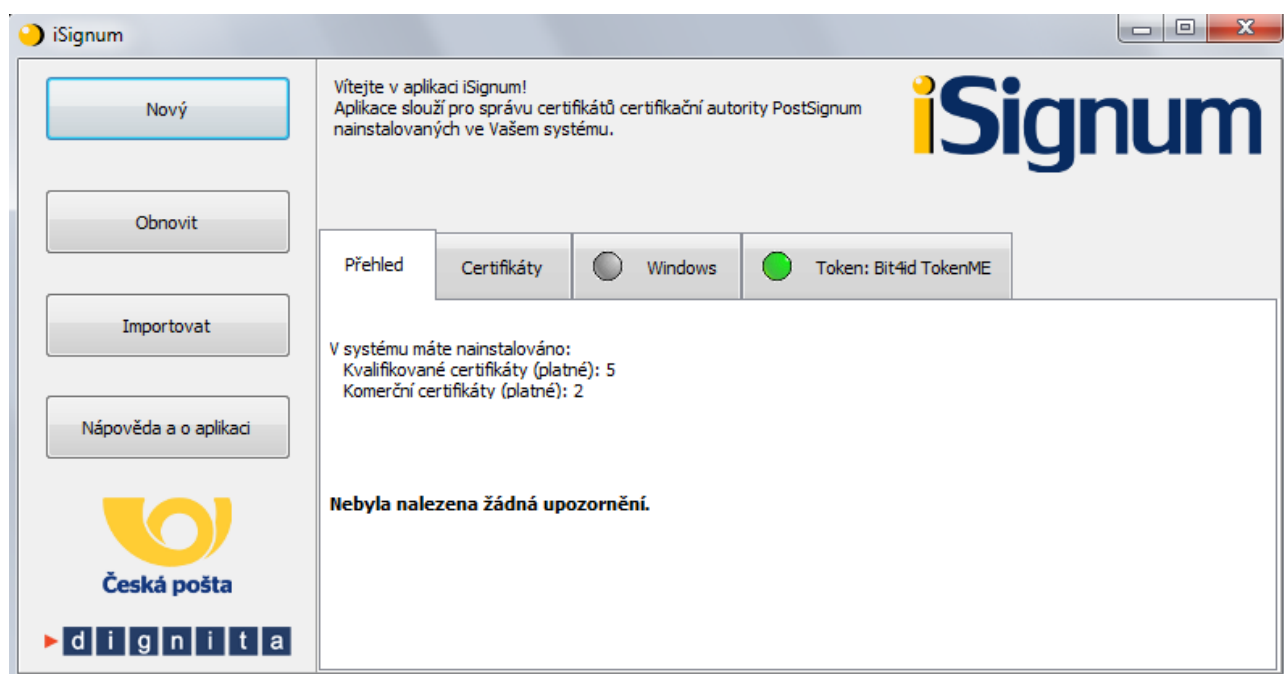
iSignum

Nový

Obnovit

Importovat

Nápověda a o aplikaci

Česká pošta

dignita

Vítejte v aplikaci iSignum!
Aplikace slouží pro správu certifikátů certifikační autority PostSignum nainstalovaných ve Vašem systému.

iSignum

Přehled | Certifikáty | Windows | Token: Bit4id TokenME

V systému máte nainstalováno:
Kvalifikované certifikáty (platné): 5
Komerční certifikáty (platné): 2

Nebyla nalezena žádná upozornění.